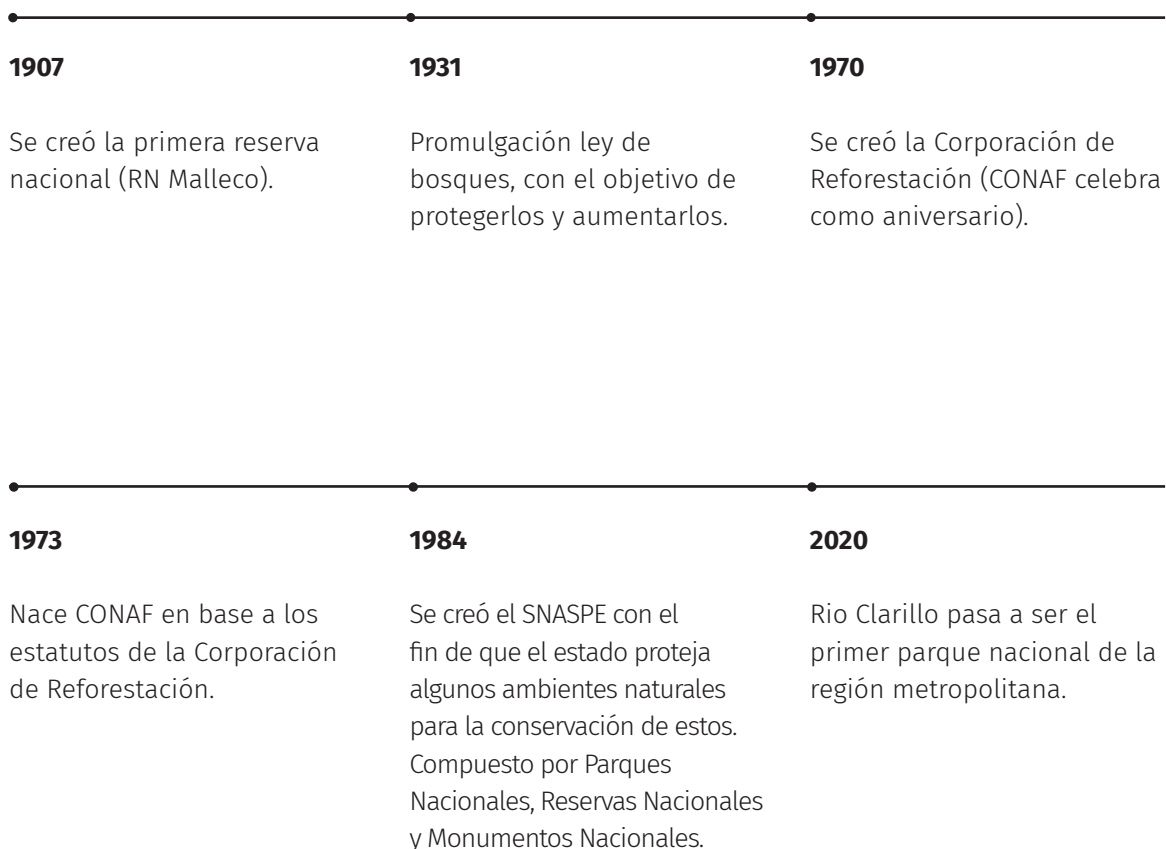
1907

Se creó la primera reserva nacional (RN Malleco).

1931

Promulgación ley de bosques, con el objetivo de protegerlos y aumentarlos.

1970

Se creó la Corporación de Reforestación (CONAF celebra como aniversario).

1973

Nace CONAF en base a los estatutos de la Corporación de Reforestación.

1984

Se creó el SNASPE con el fin de que el estado proteja algunos ambientes naturales para la conservación de estos. Compuesto por Parques Nacionales, Reservas Nacionales y Monumentos Nacionales.

2020

Rio Clarillo pasa a ser el primer parque nacional de la región metropolitana.